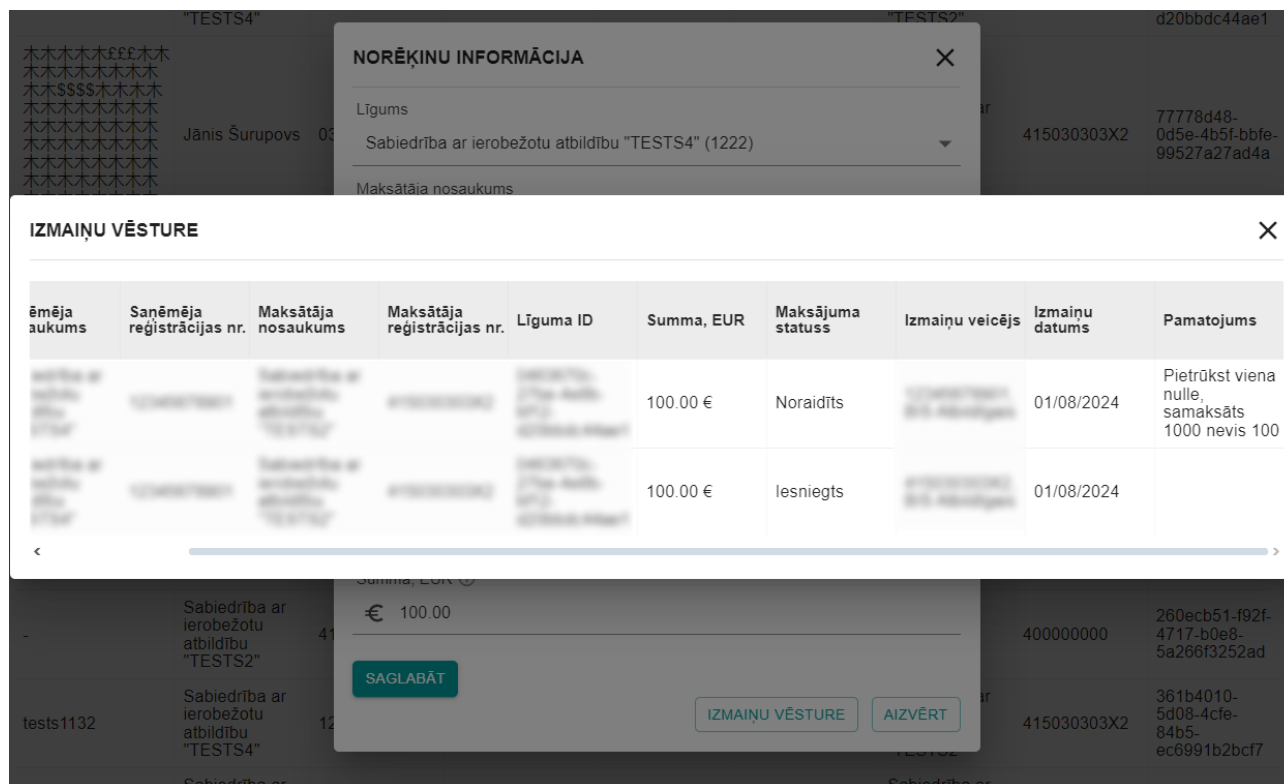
"TESTS4" "TESTS2" d20bbdc44ae1

★★★★★£££★★ ★★★★★★★★ ★★$$$$★★★★ ★★★★★★★★ ★★★★★★★★ ★★★★★★★★ ★★★★★★★★

Jānis Šurupovs 03

415030303X2

77778d48-0d5e-4b5f-bbfe-99527a27ad4a

NORĒĶINU INFORMĀCIJA

Līgums

Sabiedrība ar ierobežotu atbildību "TESTS4" (1222)

Maksātāja nosaukums

IZMAIŅU VĒSTURE

| ēmēja aukums | Saņēmēja reģistrācijas nr. | Maksātāja nosaukums | Maksātāja reģistrācijas nr. | Līguma ID | Summa, EUR | Maksājuma statuss | Izmaiņu veicējs | Izmaiņu datums | Pamatojums |
|---|---|---|---|---|---|---|---|---|---|
| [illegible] | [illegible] | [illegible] | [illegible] | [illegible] | 100.00 € | Noraidīts | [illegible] | 01/08/2024 | Pietrūkst viena nulle, samaksāts 1000 nevis 100 |
| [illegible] | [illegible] | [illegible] | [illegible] | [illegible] | 100.00 € | Iesniegts | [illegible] | 01/08/2024 | |

Summa, EUR

€ 100.00

SAGLABĀT

IZMAIŅU VĒSTURE AIZVĒRT

- Sabiedrība ar ierobežotu atbildību "TESTS2" 41 400000000 260ecb51-f92f-4717-b0e8-5a266f3252ad

tests1132 Sabiedrība ar ierobežotu atbildību "TESTS4" 12 415030303X2 361b4010-5d08-4cfe-84b5-ec6991b2bcf7

Sabiedrība ar Sabiedrība ar